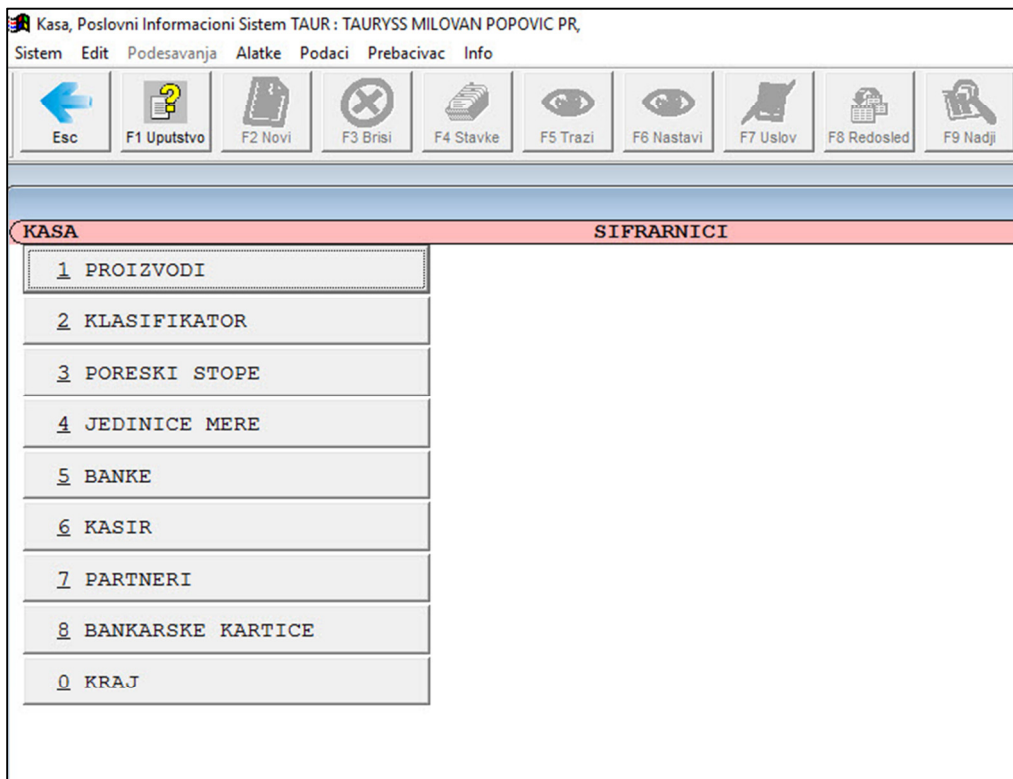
Kasa, Poslovni Informacioni Sistem TAUR : TAURYSS MILOVAN POPOVIC PR,

Sistem Edit Podesavanja Alatke Podaci Prebacivac Info

Esc F1 Uputstvo F2 Novi F3 Brisi F4 Stavke F5 Trazi F6 Nastavi F7 Uslov F8 Redosled F9 Nadji

KASA SIFRARNICI

1 PROIZVODI

2 KLASIFIKATOR

3 PORESKI STOPE

4 JEDINICE MERE

5 BANKE

6 KASIR

7 PARTNERI

8 BANKARSKE KARTICE

0 KRAJ